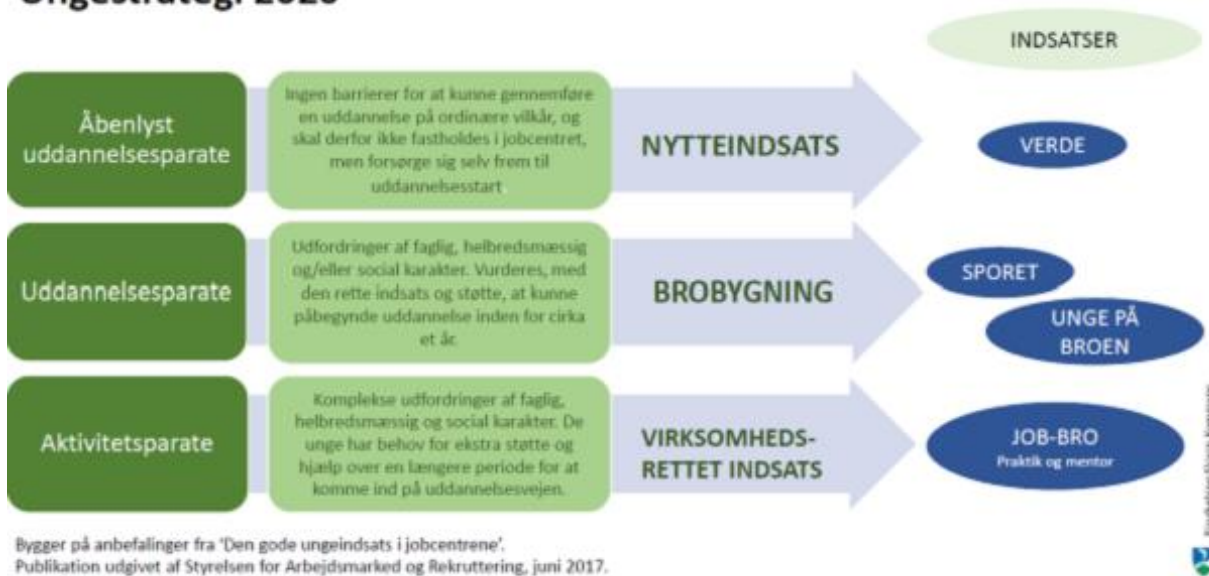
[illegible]

INDSATSER

Åbenlyst uddannelsesparate

Ingen barrierer for at kunne gennemføre en uddannelse på ordinære vilkår, og skal derfor ikke fastholdes i jobcentret, men forsørge sig selv frem til uddannelsesstart

NYTTEINDSATS

VERDE

Uddannelsesparate

Udfordringer af faglig, helbredsmæssig og/eller social karakter. Vurderes, med den rette indsats og støtte, at kunne påbegynde uddannelse inden for cirka et år.

BROBYGNING

SPORET

UNGE PÅ BROEN

Aktivitetsparate

Komplekse udfordringer af faglig, helbredsmæssig og social karakter. De unge har behov for ekstra støtte og hjælp over en længere periode for at komme ind på uddannelsesvejen.

VIRKSOMHEDS-RETTET INDSATS

JOB-BRO
Praktik og mentor

Bygger på anbefalinger fra 'Den gode ungeindsats i jobcentrene'.
Publikation udgivet af Styrelsen for Arbejdsmarked og Rekruttering, juni 2017.

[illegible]